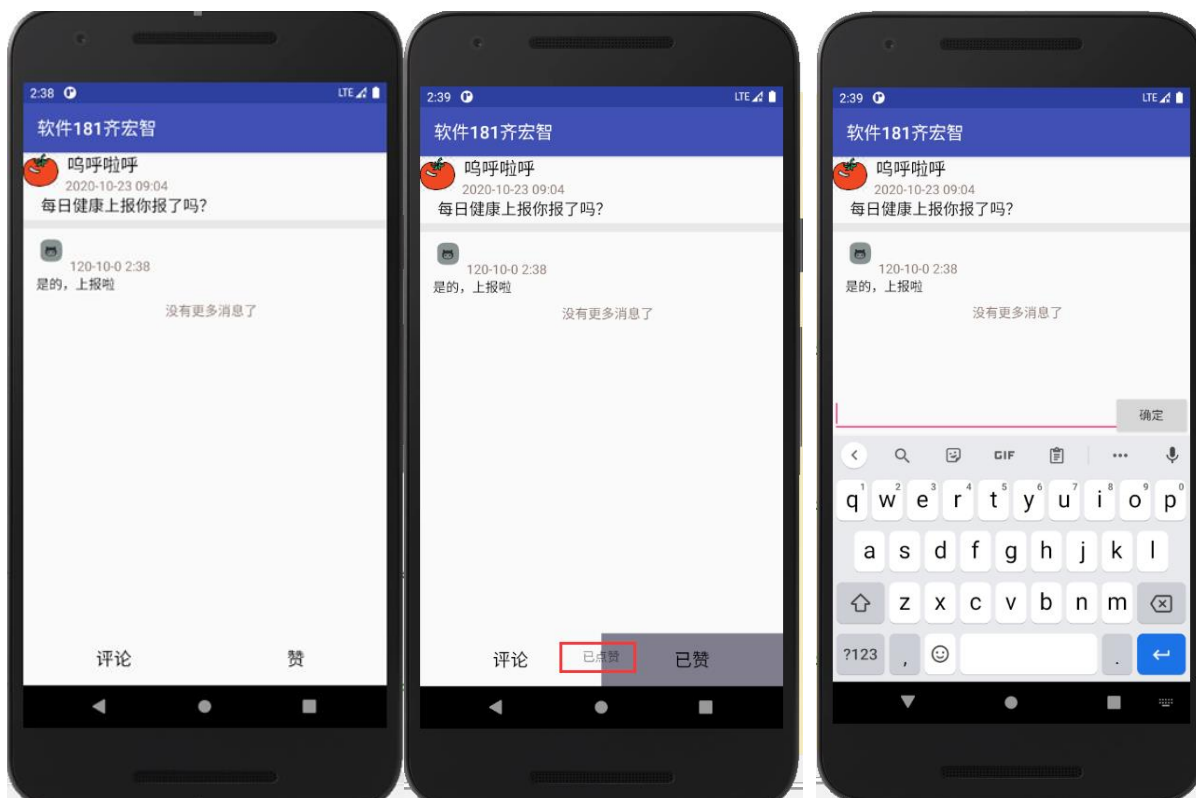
2:38 LTE

软件181齐宏智

呜呼啦呼
2020-10-23 09:04
每日健康上报你报了吗?

120-10-0 2:38
是的，上报啦

没有更多消息了

评论 赞

2:39 LTE

软件181齐宏智

呜呼啦呼
2020-10-23 09:04
每日健康上报你报了吗?

120-10-0 2:38
是的，上报啦

没有更多消息了

评论 已点赞 已赞

2:39 LTE

软件181齐宏智

呜呼啦呼
2020-10-23 09:04
每日健康上报你报了吗?

120-10-0 2:38
是的，上报啦

没有更多消息了

确定

GIF

q w e r t y u i o p
1 2 3 4 5 6 7 8 9 0
a s d f g h j k l
z x c v b n m
?123 , .